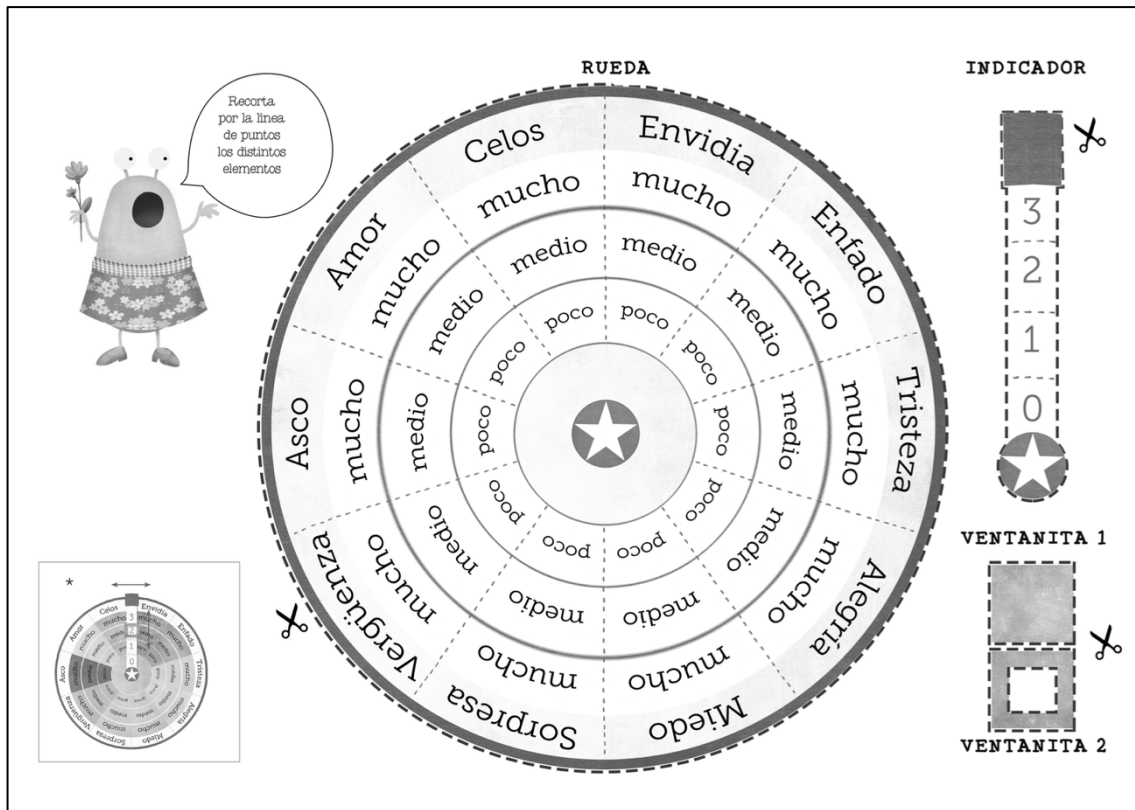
RUEDA

INDICADOR

Recorta por la línea de puntos los distintos elementos

Celos
Envidia
Enfado
Tristeza
Alegría
Miedo
Sorpresa
Vergüenza
Asco
Amor

mucho
mucho
mucho
mucho
mucho
mucho
mucho
mucho
mucho
mucho

medio
medio
medio
medio
medio
medio
medio
medio
medio
medio

poco
poco
poco
poco
poco
poco
poco
poco
poco
poco

3
2
1
0

VENTANITA 1

VENTANITA 2

*
Celos Envidia Enfado Tristeza Alegría Miedo Sorpresa Vergüenza Asco Amor
3 2 1 0
mucho mucho mucho mucho medio
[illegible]